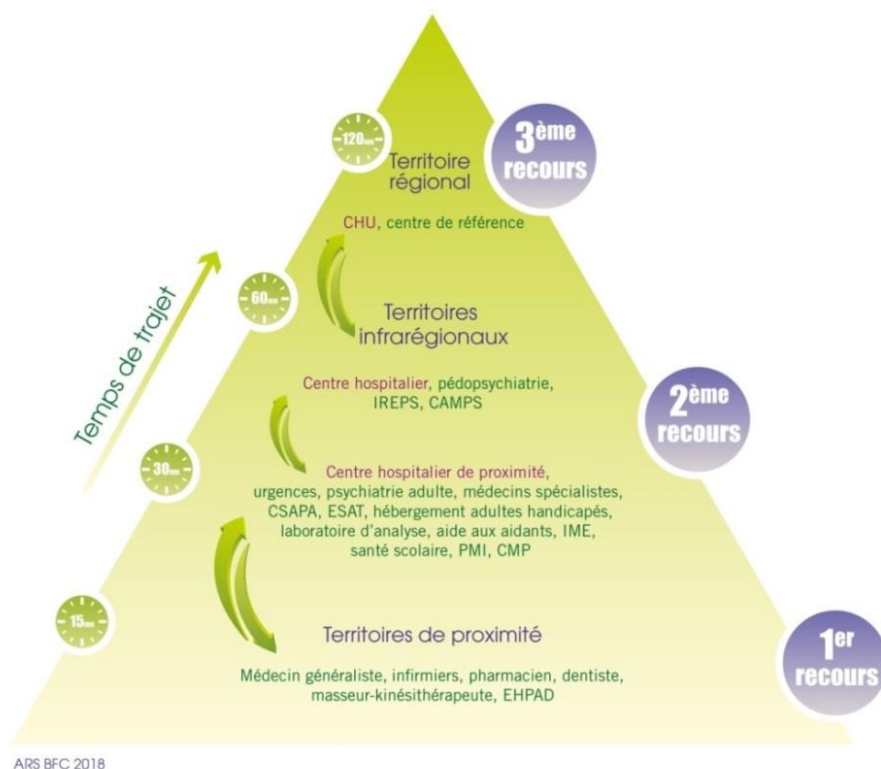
120mn

Territoire régional

3ème recours

CHU, centre de référence

Temps de trajet

60mn

Territoires infrarégionaux

Centre hospitalier, pédopsychiatrie, IREPS, CAMPS

2ème recours

30mn

Centre hospitalier de proximité, urgences, psychiatrie adulte, médecins spécialistes, CSAPA, ESAT, hébergement adultes handicapés, laboratoire d'analyse, aide aux aidants, IME, santé scolaire, PMI, CMP

15mn

Territoires de proximité

Médecin généraliste, infirmiers, pharmacien, dentiste, masseur-kinésithérapeute, EHPAD

1er recours

ARS BFC 2018